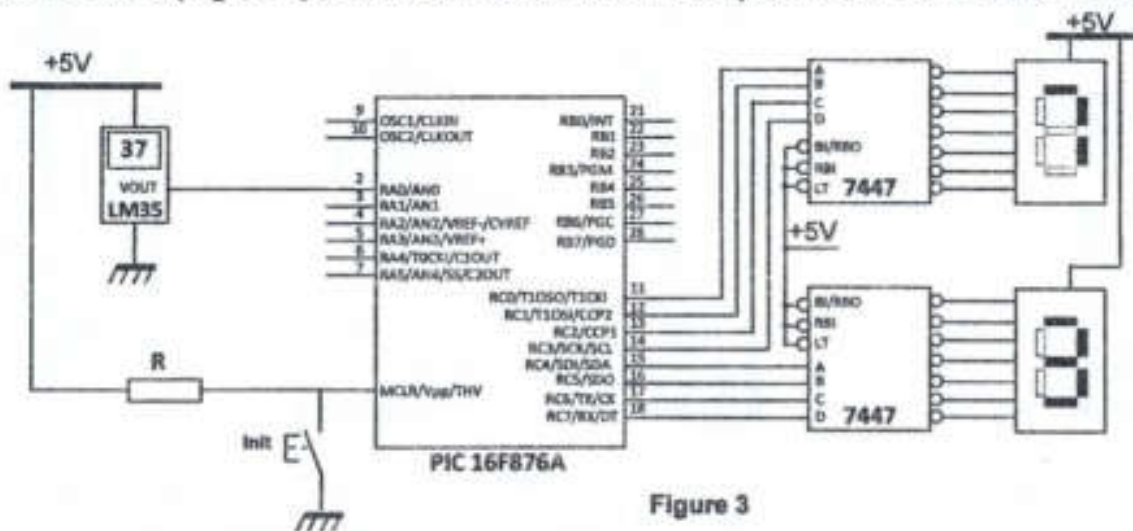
+5V

37
VOUT
LM35

9 OSC1/CLKIN
10 OSC2/CLKOUT
2 RA0/AN0
3 RA1/AN1
4 RA2/AN2/VREF-/CVREF
5 RA3/AN3/VREF+
6 RA4/T0CKI/C1OUT
7 RA5/AN4/SS/C2OUT

RB0/INT 21
RB1 22
RB2 23
RB3/PGM 24
RB4 25
RB5 26
RB6/PGC 27
RB7/PGD 28

RC0/T1OSO/T1CKI 11
RC1/T1OSI/CCP2 12
RC2/CCP1 13
RC3/SCK/SCL 14
RC4/SDI/SDA 15
RC5/SDO 16
RC6/TX/CK 17
RC7/RX/DT 18

R
MCLR/Vpp/THV
Init
PIC 16F876A

+5V
A
B
C
D
BI/RBO
RBI
LT
7447

+5V
BI/RBO
RBI
LT
A
B
C
D
7447

Figure 3